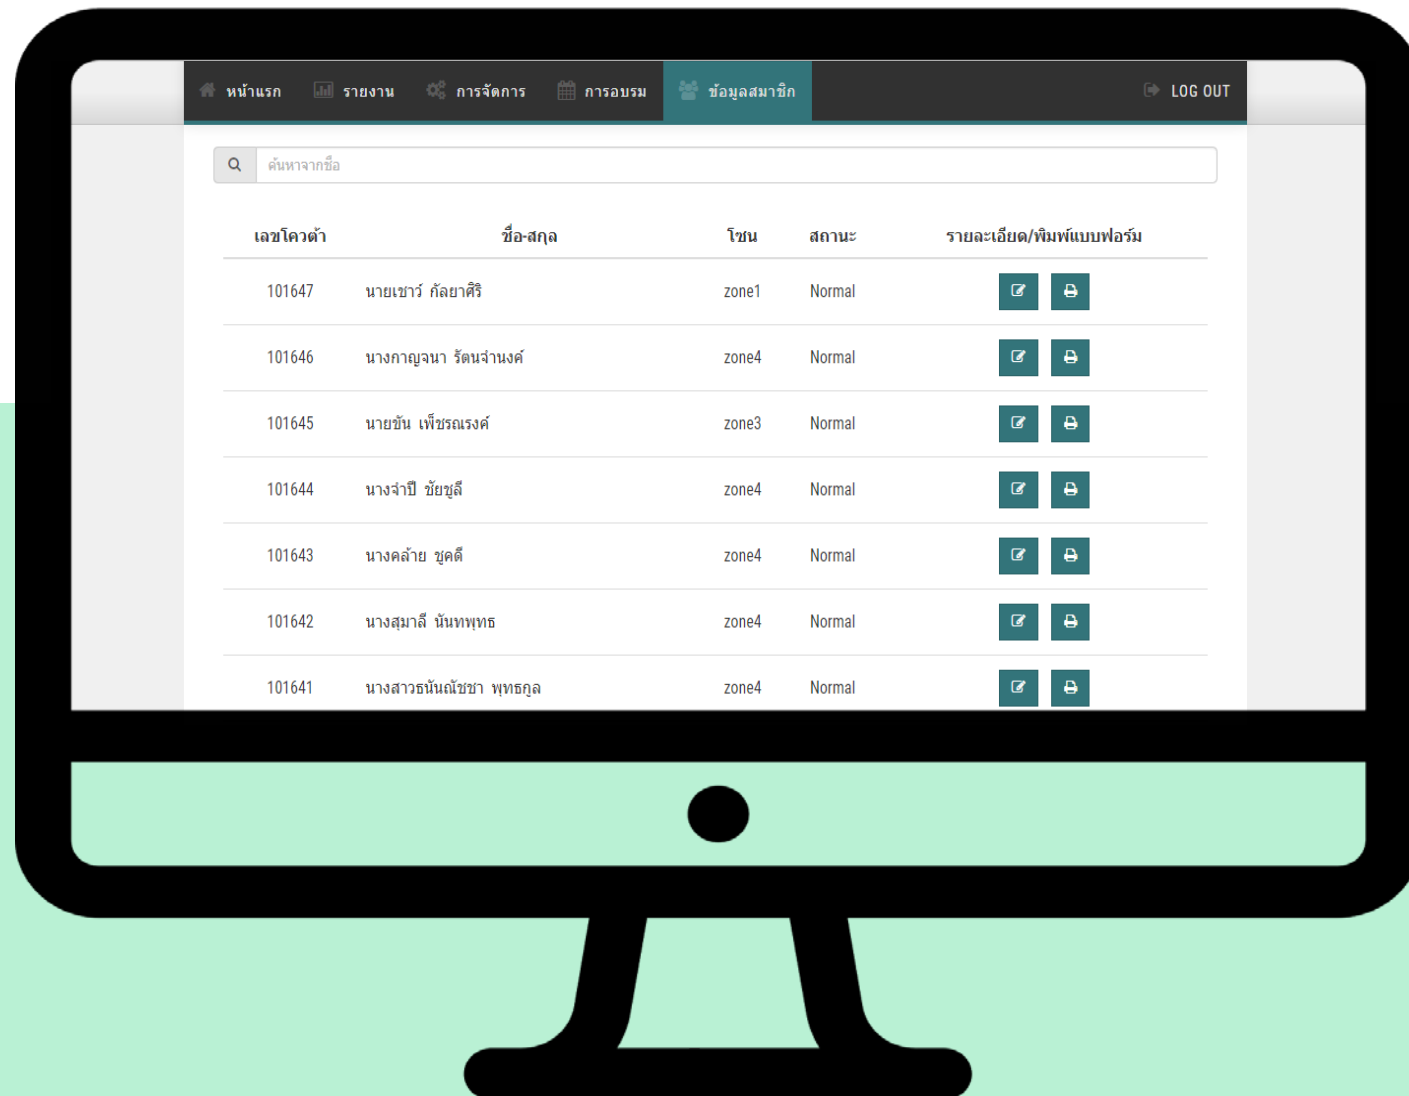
หน้าแรก รายงาน การจัดการ การอบรม ข้อมูลสมาชิก LOG OUT

ค้นหาจากชื่อ

| เลขโควต้า | ชื่อ-สกุล | โซน | สถานะ | รายละเอียด/พิมพ์แบบฟอร์ม |
|---|---|---|---|---|
| 101647 | นายเชาว์ กัลยาศิริ | zone1 | Normal | |
| 101646 | นางกาญจนา รัตนจำนงค์ | zone4 | Normal | |
| 101645 | นายขัน เพ็ชรณรงค์ | zone3 | Normal | |
| 101644 | นางจำปี ชัยชูลี | zone4 | Normal | |
| 101643 | นางคล้าย ชูคดี | zone4 | Normal | |
| 101642 | นางสุมาลี นันทพุทธ | zone4 | Normal | |
| 101641 | นางสาวธนันณัชชา พุทธกูล | zone4 | Normal | |